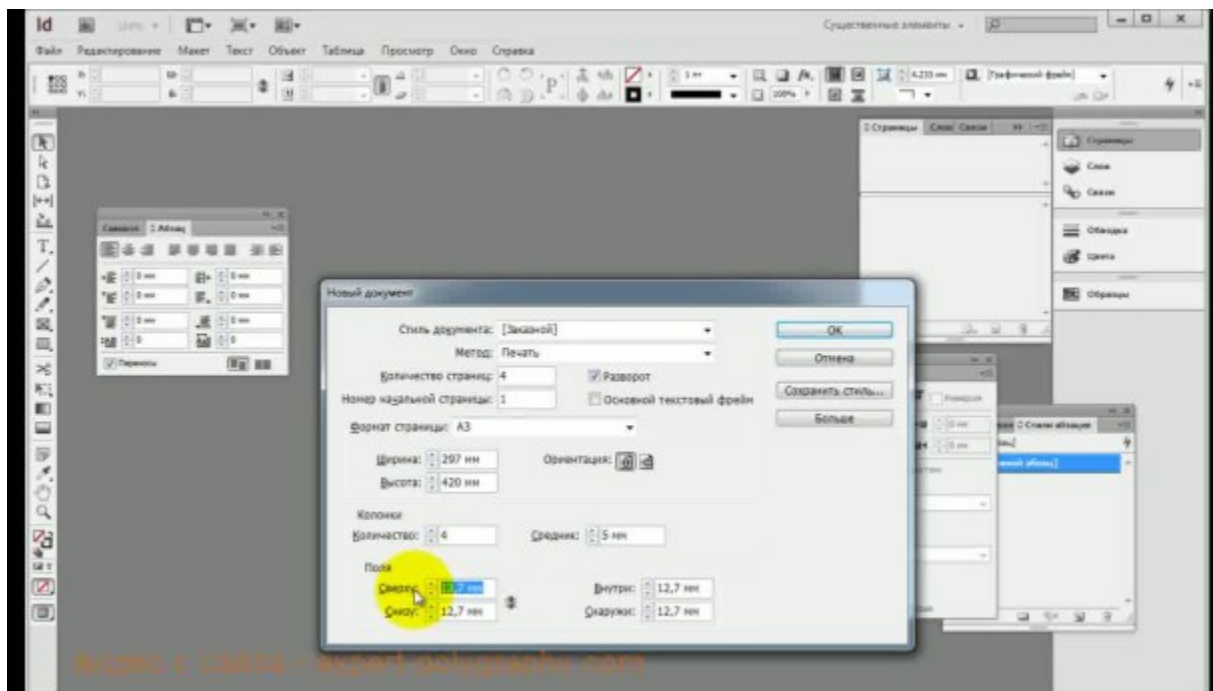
Id

Существенные элементы

Файл Редактирование Макет Текст Объект Таблица Просмотр Окно Справка

[Графический фрейм]

Страницы Слои Связи

Страницы
Слои
Связи
Обводка
Цвета
Образцы

Символ Абзац

Переносы

Новый документ

Стиль документа: [Заказной]
Метод: Печать
Количество страниц: 4
Разворот
Номер начальной страницы: 1
Основной текстовый фрейм
Формат страницы: A3
Ширина: 297 мм
Высота: 420 мм
Ориентация:
Колонки
Количество: 4
Средник: 5 мм
Поля
Сверху: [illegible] мм
Снизу: 12,7 мм
Внутри: 12,7 мм
Снаружи: 12,7 мм

OK
Отмена
Сохранить стиль...
Больше

Стили абзацев

видео с сайта - expert-polygraphy.com